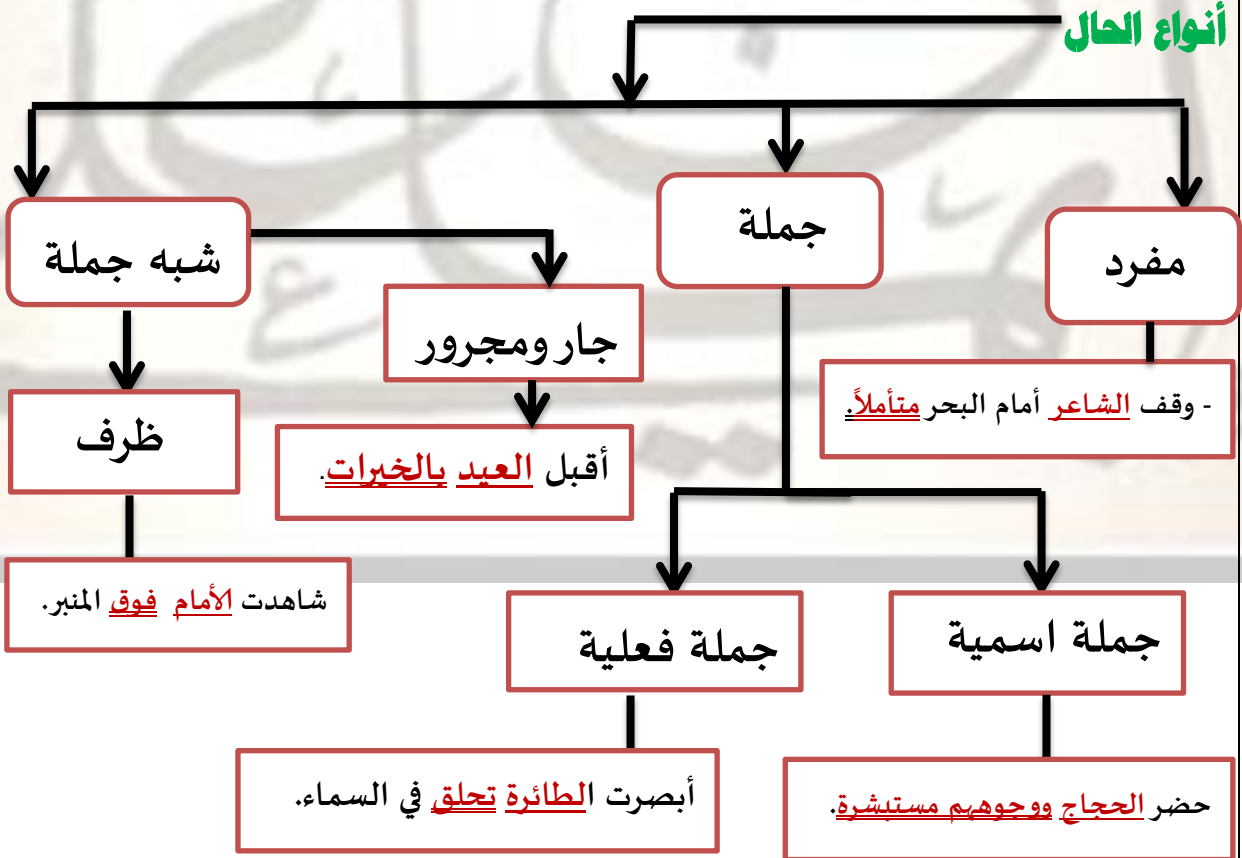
أنواع الحال

مفرد

- وقف الشاعر أمام البحر متأملاً.

جملة

جملة اسمية

حضر الحجاج ووجوههم مستبشرة.

جملة فعلية

أبصرت الطائرة تحلق في السماء.

شبه جملة

جار ومجرور

أقبل العيد بالخيرات.

ظرف

شاهدت الأمام فوق المنبر.